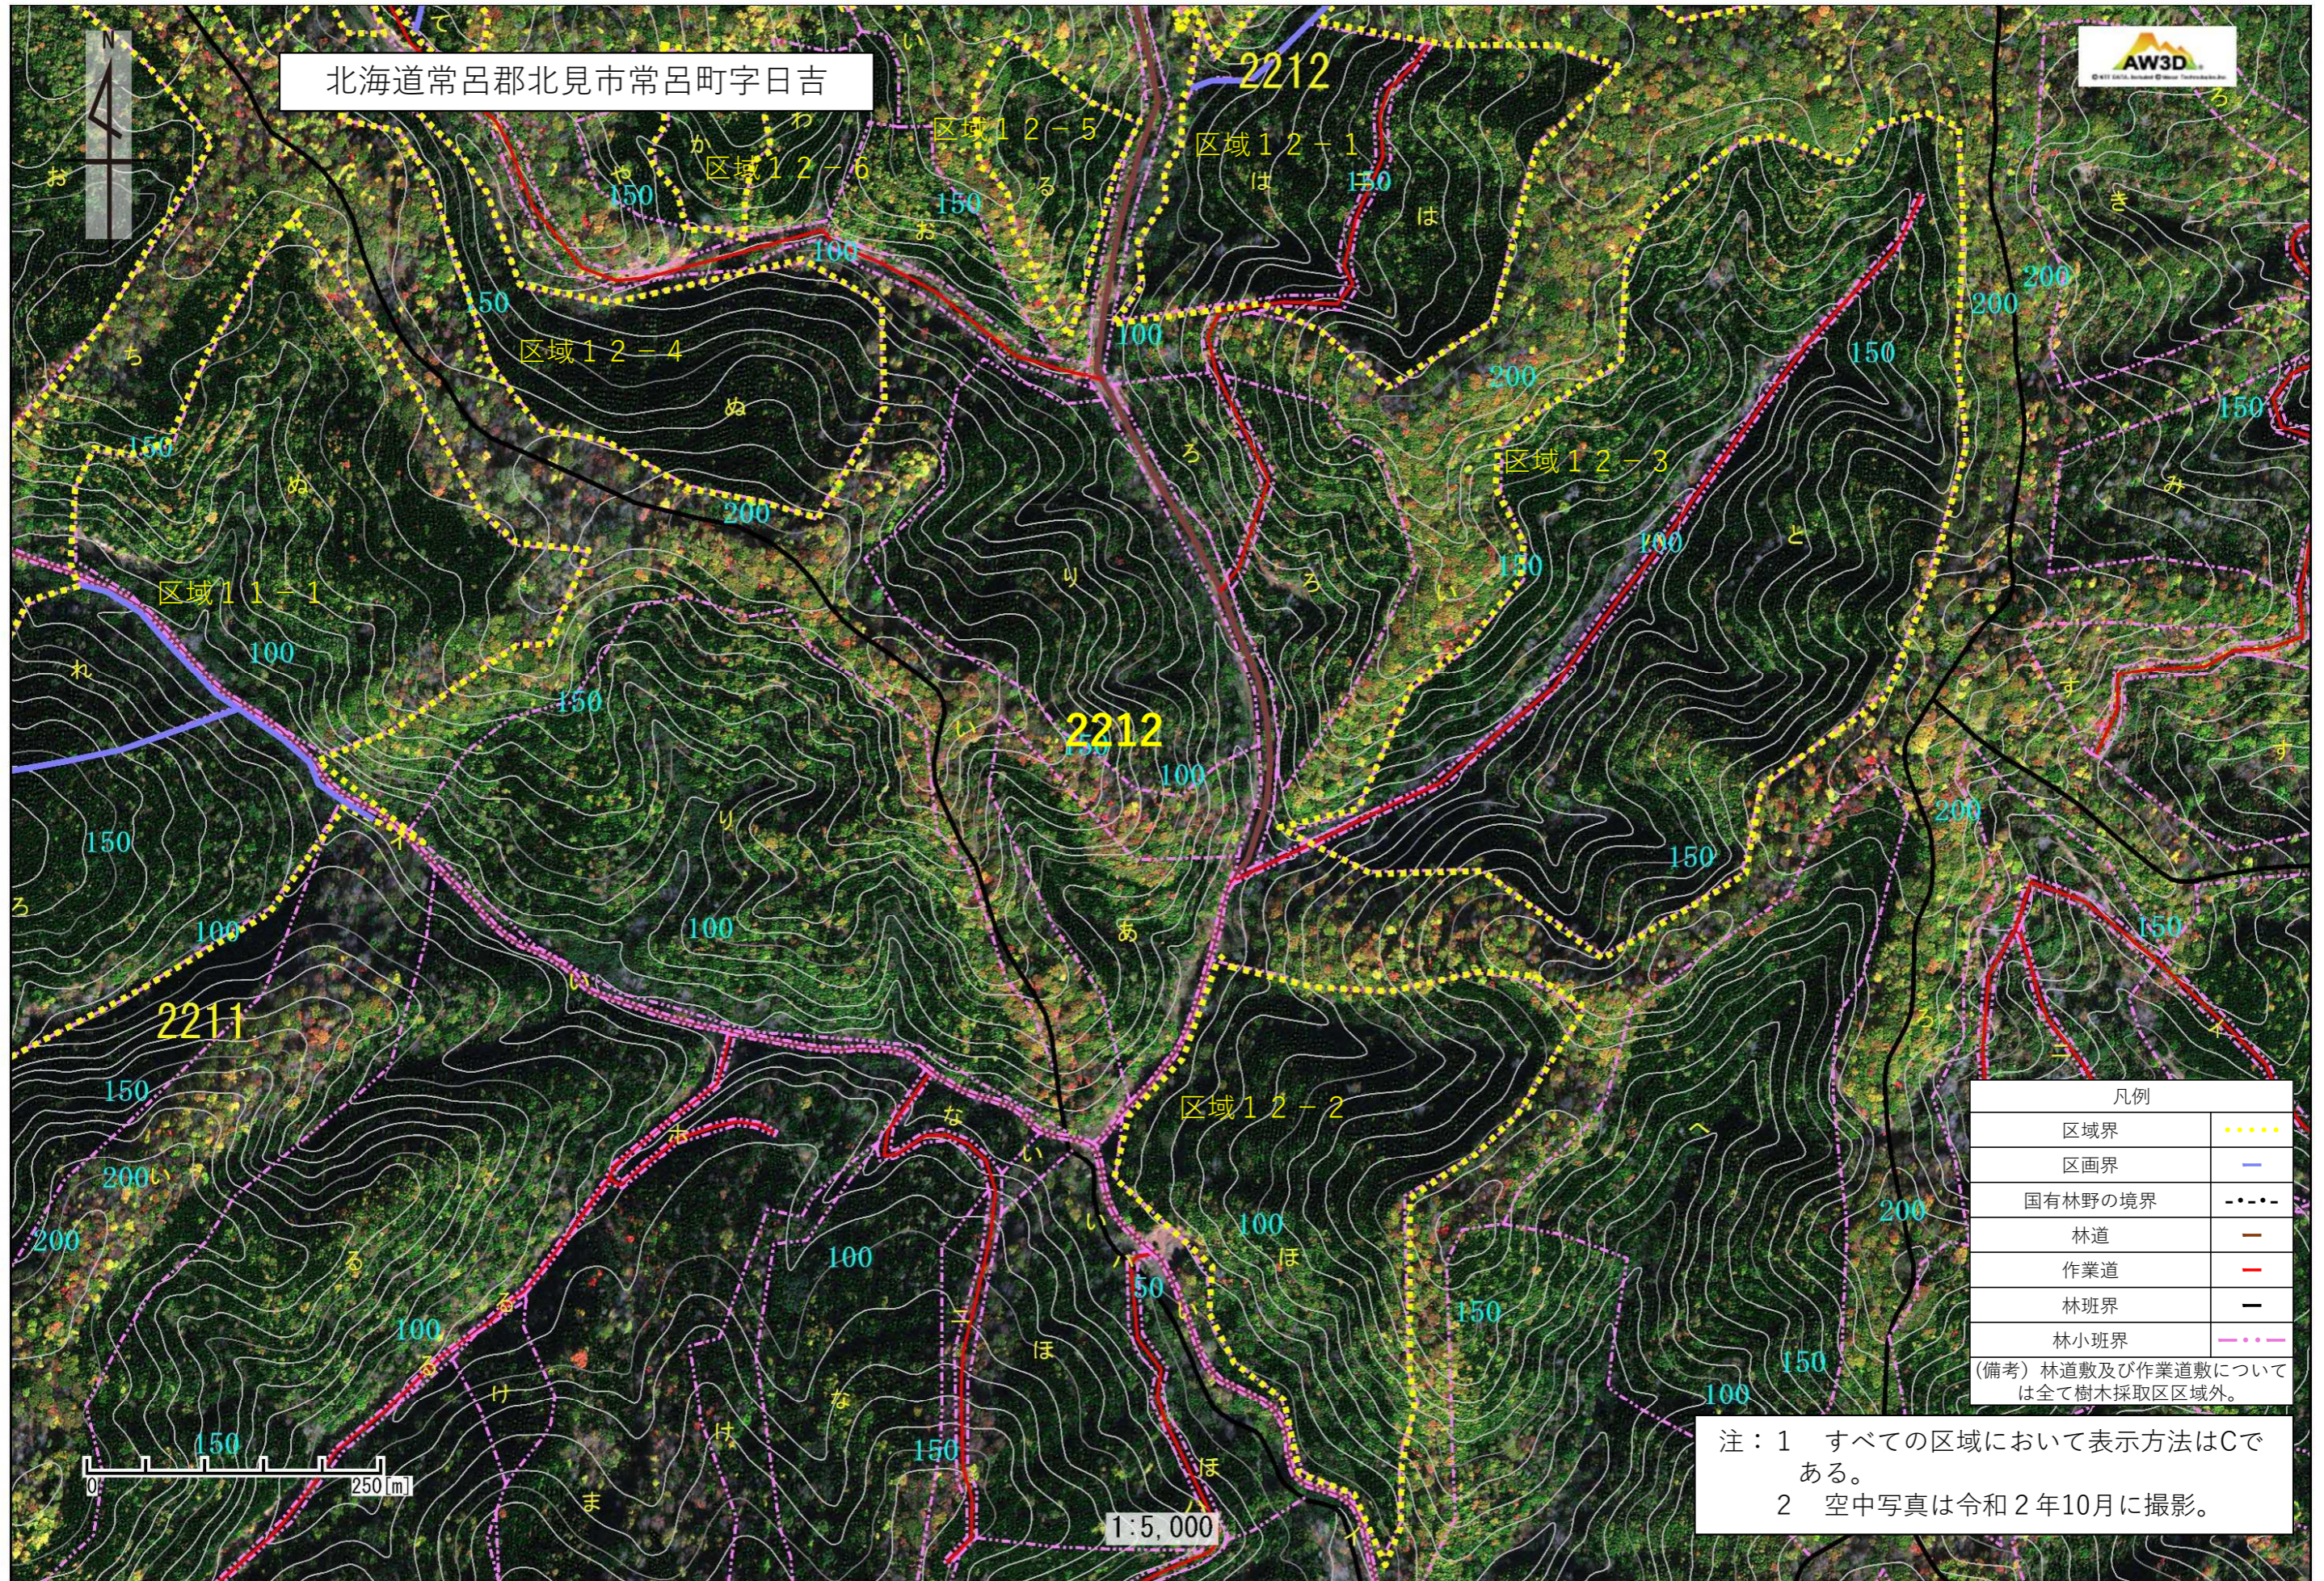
北海道常呂郡北見市常呂町字日吉

N

AW3D

2212

区域１２－５

区域１２－１

区域１２－６

区域１２－４

区域１２－３

区域１１－１

2212

2211

区域１２－２

150
100
150
100
150
200
150
150
100
200
200
150
100
150
100
150
100
150
100
150
200
200
150
100
200
150
100
150
100
100
150
100
200
150
150
100
150
50
150

お
か
わ
る
は
は
き
ま
ら
ぬ
ぬ
ろ
り
ろ
い
と
れ
い
り
あ
す
す
ろ
な
い
ほ
へ
ほ
る
る
け
け
な
ほ
ま
ほ

凡例

| 区域界 | |
|---|---|
| 区画界 | |
| 国有林野の境界 | |
| 林道 | |
| 作業道 | |
| 林班界 | |
| 林小班界 | |

（備考）林道敷及び作業道敷については全て樹木採取区区域外。

0　250 m

1:5,000

注：１　すべての区域において表示方法はCである。
２　空中写真は令和２年10月に撮影。